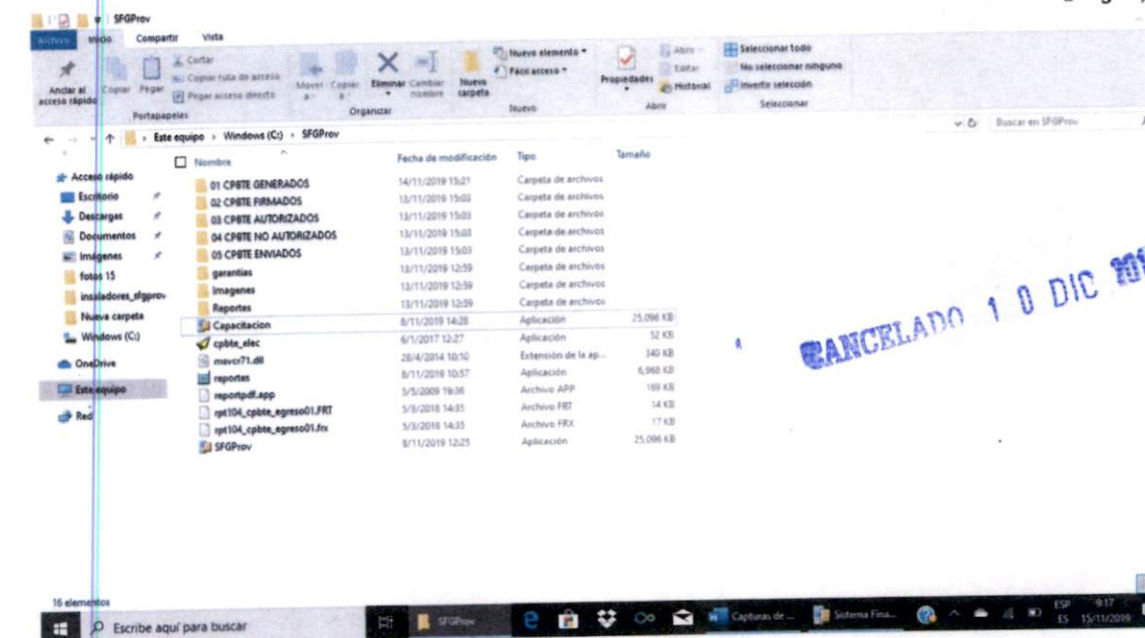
SFGProv

Archivo Inicio Compartir Vista

Anclar al acceso rápido Copiar Pegar Cortar Copiar ruta de acceso Pegar acceso directo
Portapapeles

Mover a Copiar a Eliminar Cambiar nombre
Organizar

Nueva carpeta Nuevo elemento Fácil acceso
Nuevo

Propiedades Abrir Editar Historial
Abrir

Seleccionar todo No seleccionar ninguno Invertir selección
Seleccionar

Este equipo > Windows (C:) > SFGProv

Buscar en SFGProv

Acceso rápido
Escritorio
Descargas
Documentos
Imágenes
fotos 15
instaladores_sfgprov
Nueva carpeta
Windows (C:)
OneDrive
Este equipo
Red

| Nombre | Fecha de modificación | Tipo | Tamaño |
|---|---|---|---|
| 01 CPBTE GENERADOS | 14/11/2019 15:21 | Carpeta de archivos | |
| 02 CPBTE FIRMADOS | 13/11/2019 15:03 | Carpeta de archivos | |
| 03 CPBTE AUTORIZADOS | 13/11/2019 15:03 | Carpeta de archivos | |
| 04 CPBTE NO AUTORIZADOS | 13/11/2019 15:03 | Carpeta de archivos | |
| 05 CPBTE ENVIADOS | 13/11/2019 15:03 | Carpeta de archivos | |
| garantias | 13/11/2019 12:59 | Carpeta de archivos | |
| Imagenes | 13/11/2019 12:59 | Carpeta de archivos | |
| Reportes | 13/11/2019 12:59 | Carpeta de archivos | |
| Capacitacion | 8/11/2019 14:28 | Aplicación | 25.096 KB |
| cpbte_elec | 6/1/2017 12:27 | Aplicación | 52 KB |
| msvcr71.dll | 28/4/2014 10:10 | Extensión de la ap... | 340 KB |
| reportes | 8/11/2019 10:57 | Aplicación | 6.960 KB |
| reportpdf.app | 5/5/2009 19:36 | Archivo APP | 169 KB |
| rpt104_cpbte_egreso01.FRT | 5/3/2018 14:35 | Archivo FRT | 14 KB |
| rpt104_cpbte_egreso01.frx | 5/3/2018 14:35 | Archivo FRX | 17 KB |
| SFGProv | 8/11/2019 12:25 | Aplicación | 25.096 KB |

CANCELADO 1 0 DIC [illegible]

16 elementos

Escribe aquí para buscar
SFGProv
Capturas de ...
Sistema Fina...
ESP ES 9:17 15/11/2019